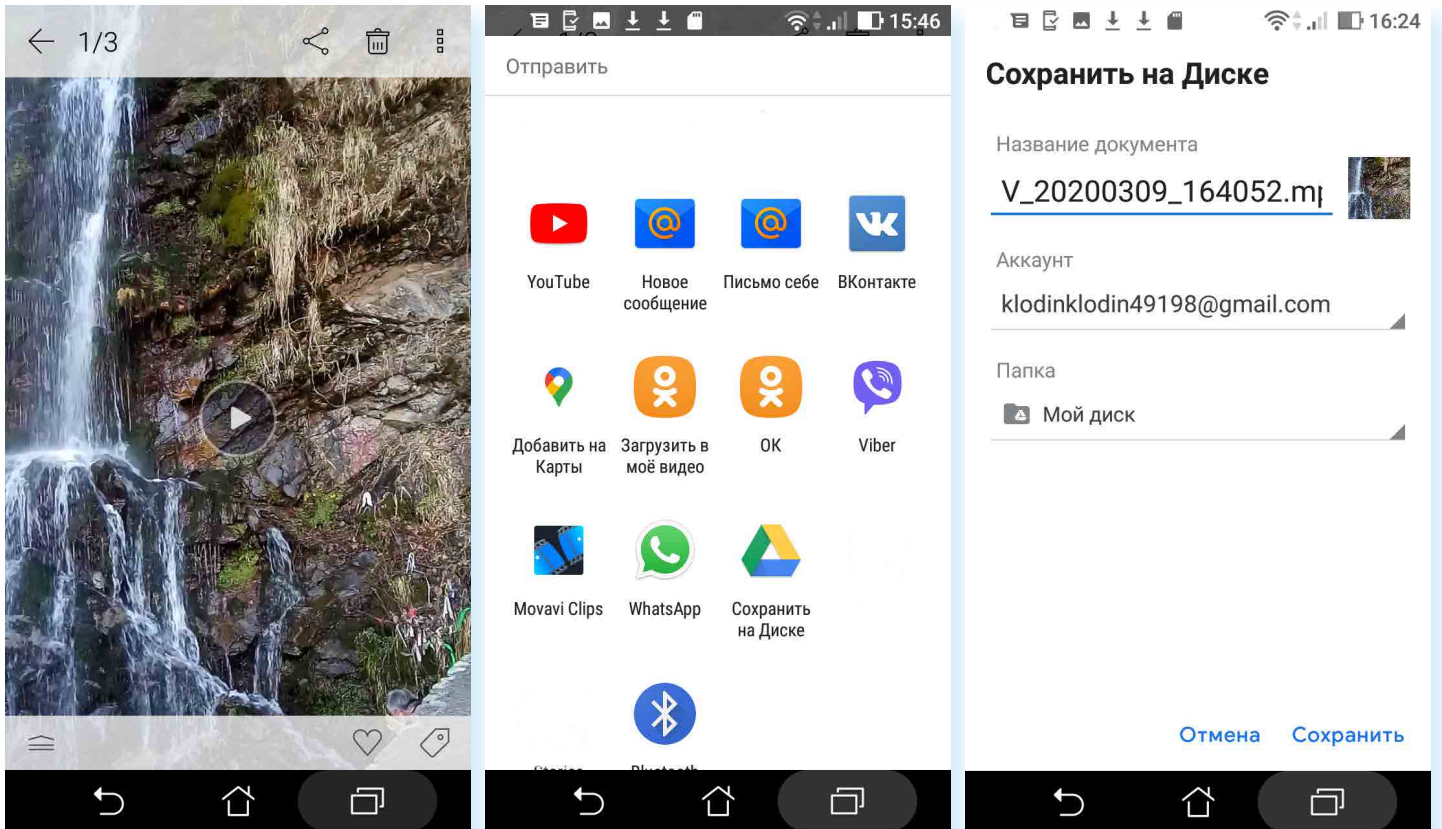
1/3

15:46

Отправить

YouTube
Новое сообщение
Письмо себе
ВКонтакте
Добавить на Карты
Загрузить в моё видео
OK
Viber
Movavi Clips
WhatsApp
Сохранить на Диске
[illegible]
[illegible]

16:24

Сохранить на Диске

Название документа
V_20200309_164052.m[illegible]

Аккаунт
klodinklodin49198@gmail.com

Папка
Мой диск

Отмена
Сохранить